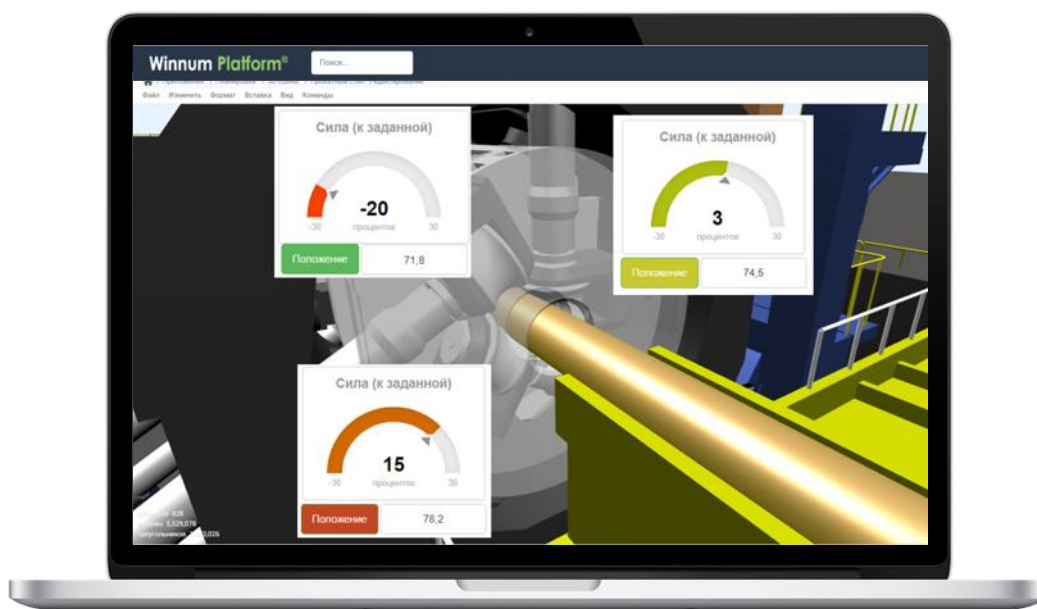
Winnum Platform®
Поиск...

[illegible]

Файл Изменить Формат Вставка Вид Команды

Сила (к заданной)
-20
-30 процентов 30
Положение 71,8

Сила (к заданной)
3
-30 процентов 30
Положение 74,5

Сила (к заданной)
15
-30 процентов 30
Положение 78,2

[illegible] 828
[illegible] 5,529,078
треугольников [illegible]3,026